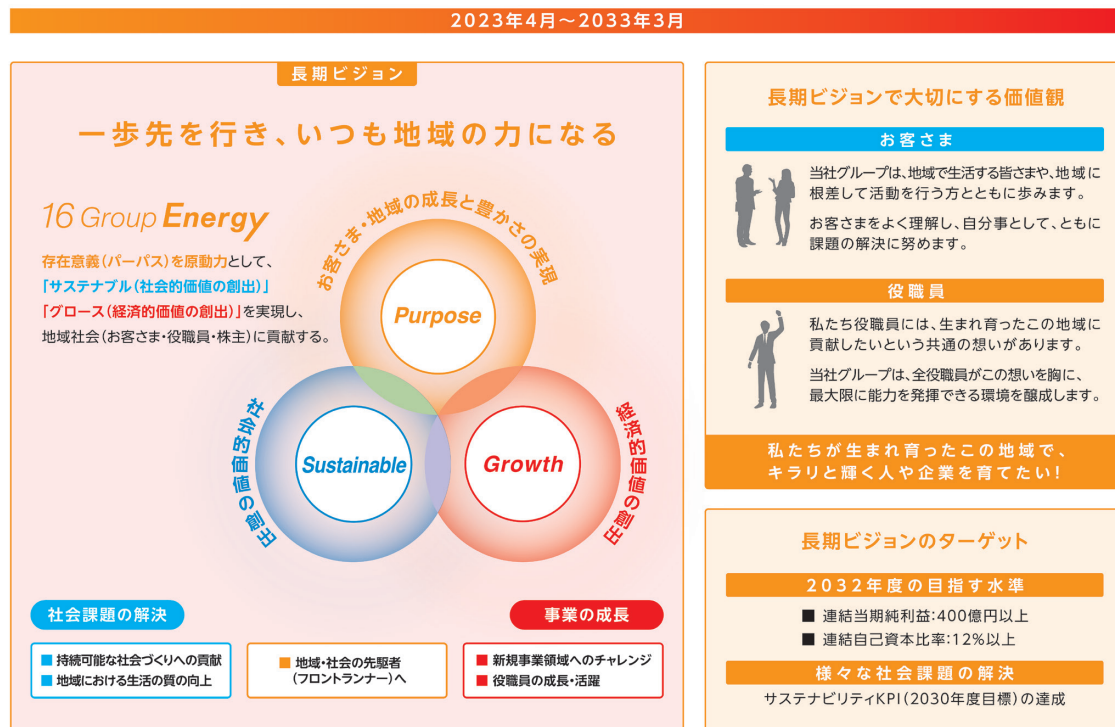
2023年4月～2033年3月

長期ビジョン

一歩先を行き、いつも地域の力になる

16 Group Energy

存在意義（パーパス）を原動力として、
「サステナブル（社会的価値の創出）」
「グロース（経済的価値の創出）」を実現し、
地域社会（お客さま・役職員・株主）に貢献する。

お客さま・地域の成長と豊かさの実現

Purpose

社会的価値の創出

Sustainable

Growth

経済的価値の創出

社会課題の解決

事業の成長

■ 持続可能な社会づくりへの貢献
■ 地域における生活の質の向上

■ 地域・社会の先駆者（フロントランナー）へ

■ 新規事業領域へのチャレンジ
■ 役職員の成長・活躍

長期ビジョンで大切にする価値観

お客さま

当社グループは、地域で生活する皆さまや、地域に根差して活動を行う方とともに歩みます。

お客さまをよく理解し、自分事として、ともに課題の解決に努めます。

役職員

私たち役職員には、生まれ育ったこの地域に貢献したいという共通の想いがあります。

当社グループは、全役職員がこの想いを胸に、最大限に能力を発揮できる環境を醸成します。

私たちが生まれ育ったこの地域で、キラリと輝く人や企業を育てたい！

長期ビジョンのターゲット

2032年度の目指す水準

■ 連結当期純利益：400億円以上
■ 連結自己資本比率：12%以上

様々な社会課題の解決

サステナビリティKPI（2030年度目標）の達成